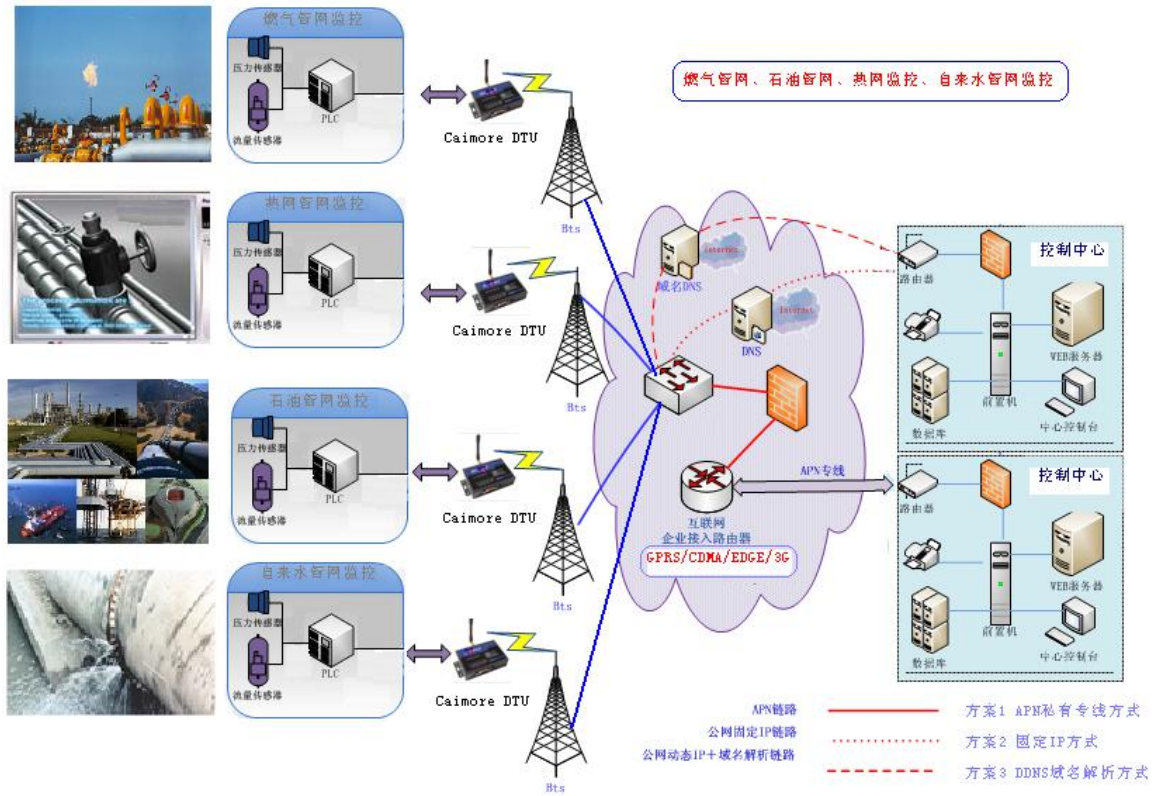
燃气管网监控

压力传感器

流量传感器

PLC

Caimore DTU

Bts

燃气管网、石油管网、热网监控、自来水管网监控

热网管网监控

压力传感器

流量传感器

PLC

Caimore DTU

Bts

石油管网监控

压力传感器

流量传感器

PLC

Caimore DTU

Bts

自来水管网监控

压力传感器

流量传感器

PLC

Caimore DTU

Bts

Internet

域名DNS

Internet

DNS

互联网
企业接入路由器

GPRS/CDMA/EDGE/3G

APN专线

控制中心

路由器

WEB服务器

前置机

数据库

中心控制台

控制中心

路由器

WEB服务器

前置机

数据库

中心控制台

APN链路

方案1 APN私有专线方式

公网固定IP链路

方案2 固定IP方式

公网动态IP＋域名解析链路

方案3 DDNS域名解析方式